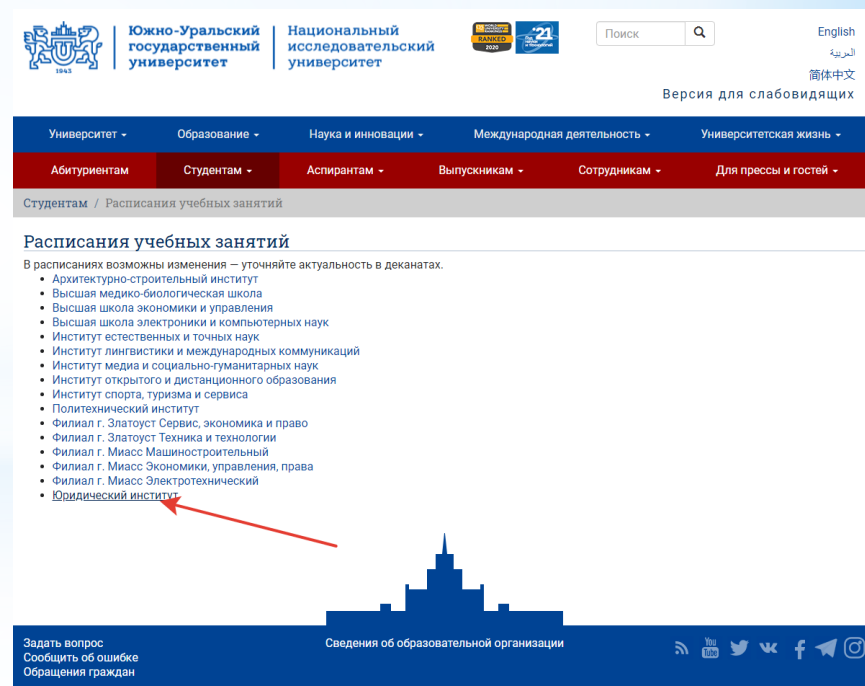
1943

Южно-Уральский государственный университет

Национальный исследовательский университет

RANKED 2020

21

Поиск

English
العربية
简体中文
Версия для слабовидящих

Университет ▾ Образование ▾ Наука и инновации ▾ Международная деятельность ▾ Университетская жизнь ▾

Абитуриентам Студентам ▾ Аспирантам ▾ Выпускникам ▾ Сотрудникам ▾ Для прессы и гостей ▾

Студентам / Расписания учебных занятий

Расписания учебных занятий

В расписаниях возможны изменения — уточняйте актуальность в деканатах.

- Архитектурно-строительный институт
- Высшая медико-биологическая школа
- Высшая школа экономики и управления
- Высшая школа электроники и компьютерных наук
- Институт естественных и точных наук
- Институт лингвистики и международных коммуникаций
- Институт медиа и социально-гуманитарных наук
- Институт открытого и дистанционного образования
- Институт спорта, туризма и сервиса
- Политехнический институт
- Филиал г. Златоуст Сервис, экономика и право
- Филиал г. Златоуст Техника и технологии
- Филиал г. Миасс Машиностроительный
- Филиал г. Миасс Экономики, управления, права
- Филиал г. Миасс Электротехнический
- Юридический институт

Задать вопрос
Сообщить об ошибке
Обращения граждан

Сведения об образовательной организации

You Tube